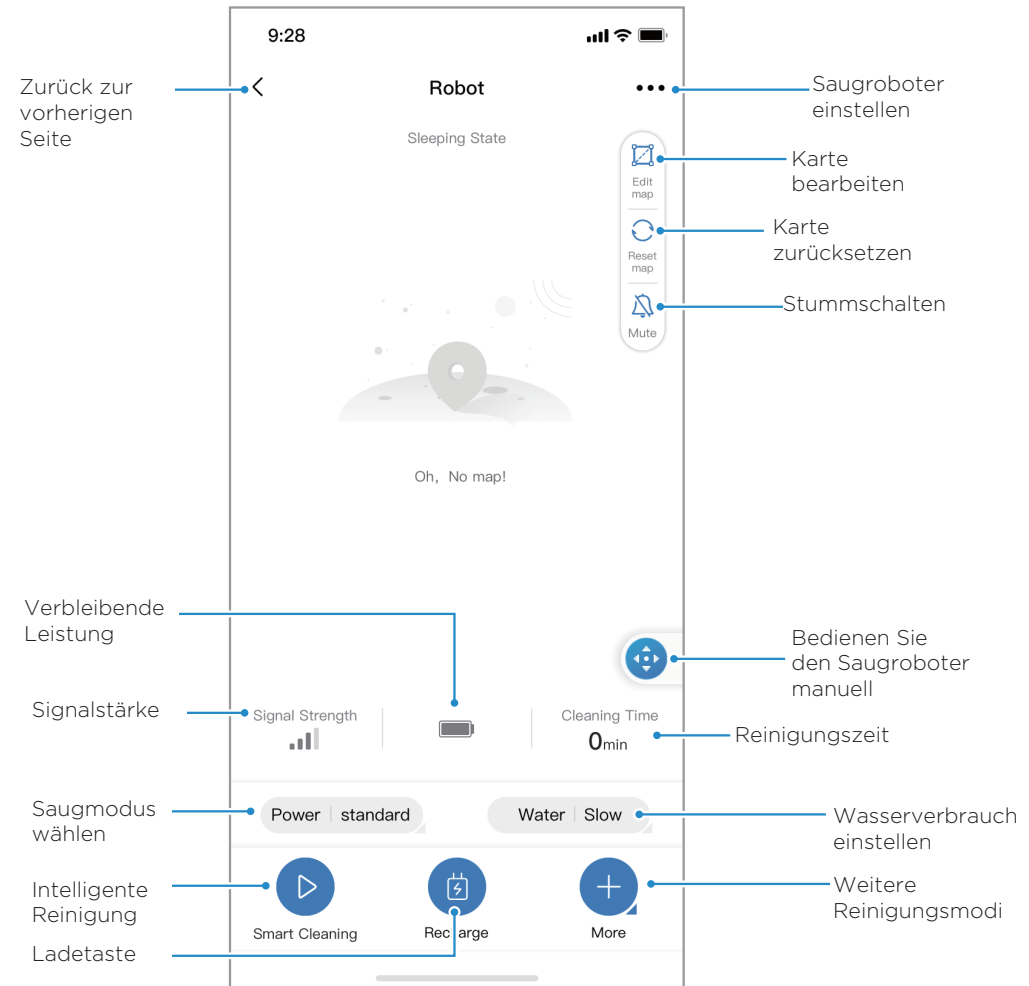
9:28

Zurück zur vorherigen Seite

Robot

Saugroboter einstellen

Sleeping State

Edit map

Karte bearbeiten

Reset map

Karte zurücksetzen

Mute

Stummschalten

Oh, No map!

Verbleibende Leistung

Bedienen Sie den Saugroboter manuell

Signalstärke

Signal Strength

Cleaning Time

0min

Reinigungszeit

Saugmodus wählen

Power | standard

Water | Slow

Wasserverbrauch einstellen

Intelligente Reinigung

Smart Cleaning

Recharge

More

Weitere Reinigungsmodi

Ladetaste